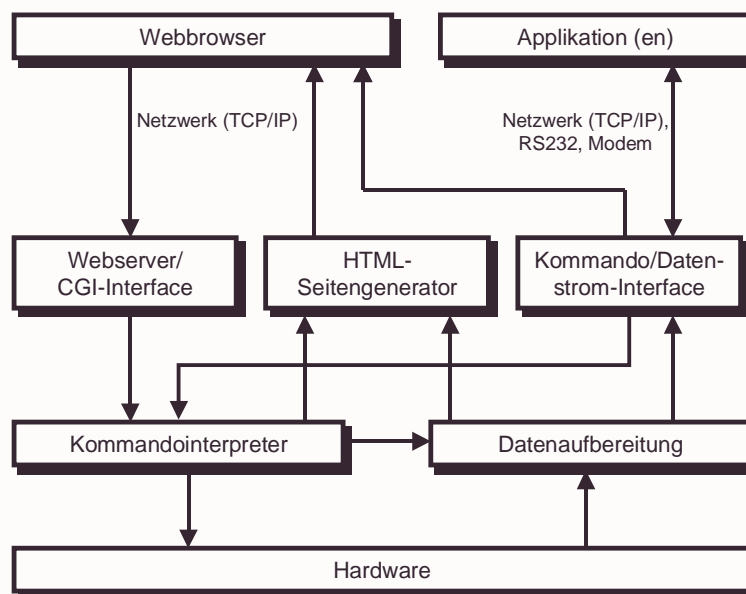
Webbrowser

Applikation (en)

Netzwerk (TCP/IP)

Netzwerk (TCP/IP), RS232, Modem

Webserver/ CGI-Interface

HTML-Seitengenerator

Kommando/Datenstrom-Interface

Kommandointerpreter

Datenaufbereitung

Hardware